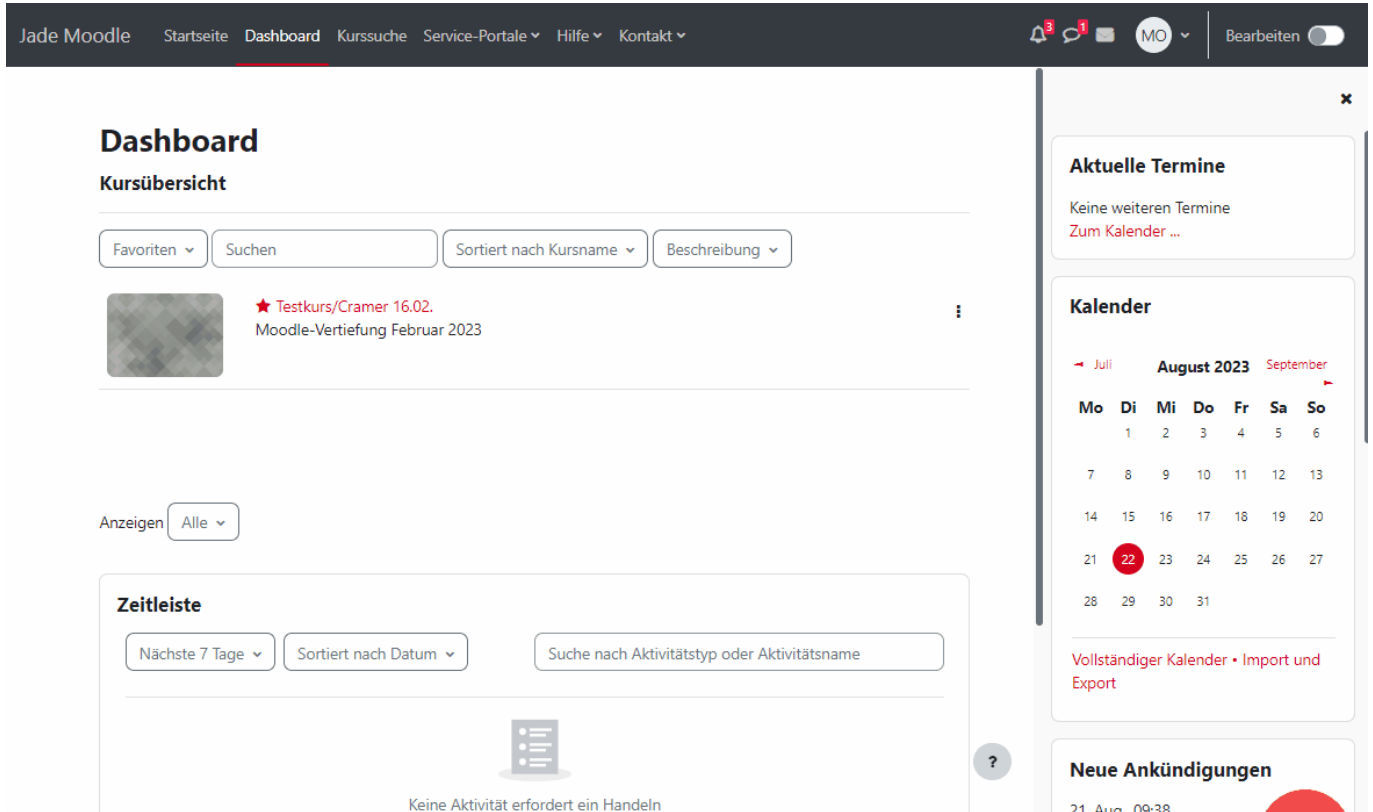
Jade Moodle Startseite Dashboard Kurssuche Service-Portale Hilfe Kontakt 3 1 MO Bearbeiten

Dashboard

Kursübersicht

Favoriten | Suchen | Sortiert nach Kursname | Beschreibung

Testkurs/Cramer 16.02.
Moodle-Vertiefung Februar 2023

Anzeigen Alle

Zeitleiste

Nächste 7 Tage | Sortiert nach Datum | Suche nach Aktivitätstyp oder Aktivitätsname

Keine Aktivität erfordert ein Handeln

?

×

Aktuelle Termine

Keine weiteren Termine
Zum Kalender ...

Kalender

Juli August 2023 September

| Mo | Di | Mi | Do | Fr | Sa | So |
|---|---|---|---|---|---|---|
| | 1 | 2 | 3 | 4 | 5 | 6 |
| 7 | 8 | 9 | 10 | 11 | 12 | 13 |
| 14 | 15 | 16 | 17 | 18 | 19 | 20 |
| 21 | 22 | 23 | 24 | 25 | 26 | 27 |
| 28 | 29 | 30 | 31 | | | |

Vollständiger Kalender • Import und Export

Neue Ankündigungen

21. Aug., 09:38